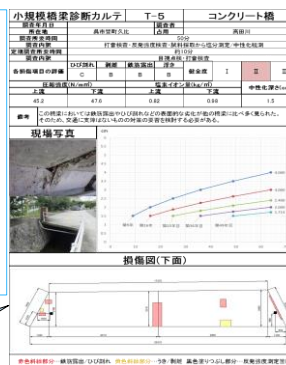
小規模橋梁診断カルテ　T-5　コンクリート橋

| 橋梁名 | | 調査者 | |
|---|---|---|---|
| 所在地 | 呉市安町久比 | 上流 | 両田川 |
| 調査完全日数 | | 50分 | |
| 調査内容 | 打音検査・目視検査・表面調査・試料採取から塩分測定・中性化確認 | | |
| 交通規制時間 | | 約10分 | |
| 調査内容 | | 目視点検・打音検査 | |

| 各劣化項目の評価 | ひび割れ | 剥離 | 鉄筋露出 | 浮き | 健全度 | I | II | III |
|---|---|---|---|---|---|---|---|---|
| | C | B | B | B | | | | |

| 反発強度(N/mm²) | | 塩化物イオン量(kg/m³) | | 中性化深さ(mm) |
|---|---|---|---|---|
| 上流 | 下流 | 上流 | 下流 | |
| 45.2 | 47.6 | 0.82 | 0.98 | 1.3 |

備考　この橋梁においては鉄筋露出やひび割れなどの表面的な劣化が他の橋梁に比べ多く見られた。そのため、交通に支障はないものの対策の実施を検討する必要がある。

現場写真

損傷図(下面)

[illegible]